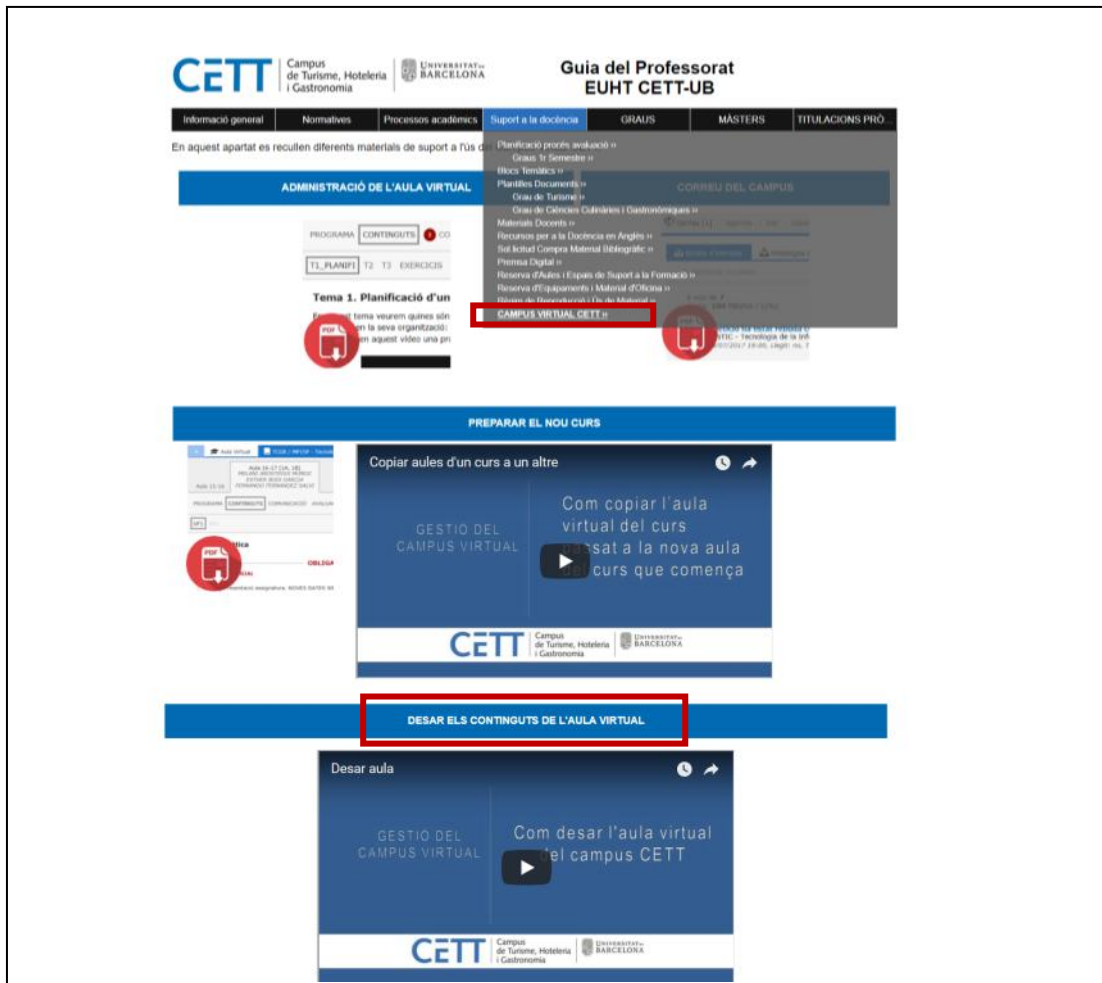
CETT Campus de Turisme, Hoteleria i Gastronomia UNIVERSITAT DE BARCELONA

Guia del Professorat
EUHT CETT-UB

Informació general | Normatives | Processos acadèmics | Suport a la docència | GRAUS | MÀSTERS | TITULACIONS PRÒ...

En aquest apartat es recullen diferents materials de suport a l'ús d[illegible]

Planificació procés avaluació »
Graus 1r Semestre »
Blocs Temàtics »
Plantilles Documents »
Grau de Turisme »
Grau de Ciències Culinàries i Gastronòmiques »
Materials Docents »
Recursos per a la Docència en Anglès »
Sol·licitud Compra Material Bibliogràfic »
Premsa Digital »
Reserva d'Aules i Espais de Suport a la Formació »
Reserva d'Equipaments i Material d'Oficina »
Règim de Reproducció i Ús de Material »
CAMPUS VIRTUAL CETT »

ADMINISTRACIÓ DE L'AULA VIRTUAL

CORREU DEL CAMPUS

PROGRAMA CONTINGUTS CO

T1_PLANIFI T2 T3 EXERCICIS

Tema 1. Planificació d'un

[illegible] tema veurem quines són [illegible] la seva organització: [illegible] en aquest vídeo una pr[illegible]

PDF

PREPARAR EL NOU CURS

Copiar aules d'un curs a un altre

GESTIO DEL CAMPUS VIRTUAL

Com copiar l'aula virtual del curs passat a la nova aula del curs que comença

CETT Campus de Turisme, Hoteleria i Gastronomia UNIVERSITAT DE BARCELONA

DESAR ELS CONTINGUTS DE L'AULA VIRTUAL

Desar aula

GESTIO DEL CAMPUS VIRTUAL

Com desar l'aula virtual del campus CETT

CETT Campus de Turisme, Hoteleria i Gastronomia UNIVERSITAT DE BARCELONA